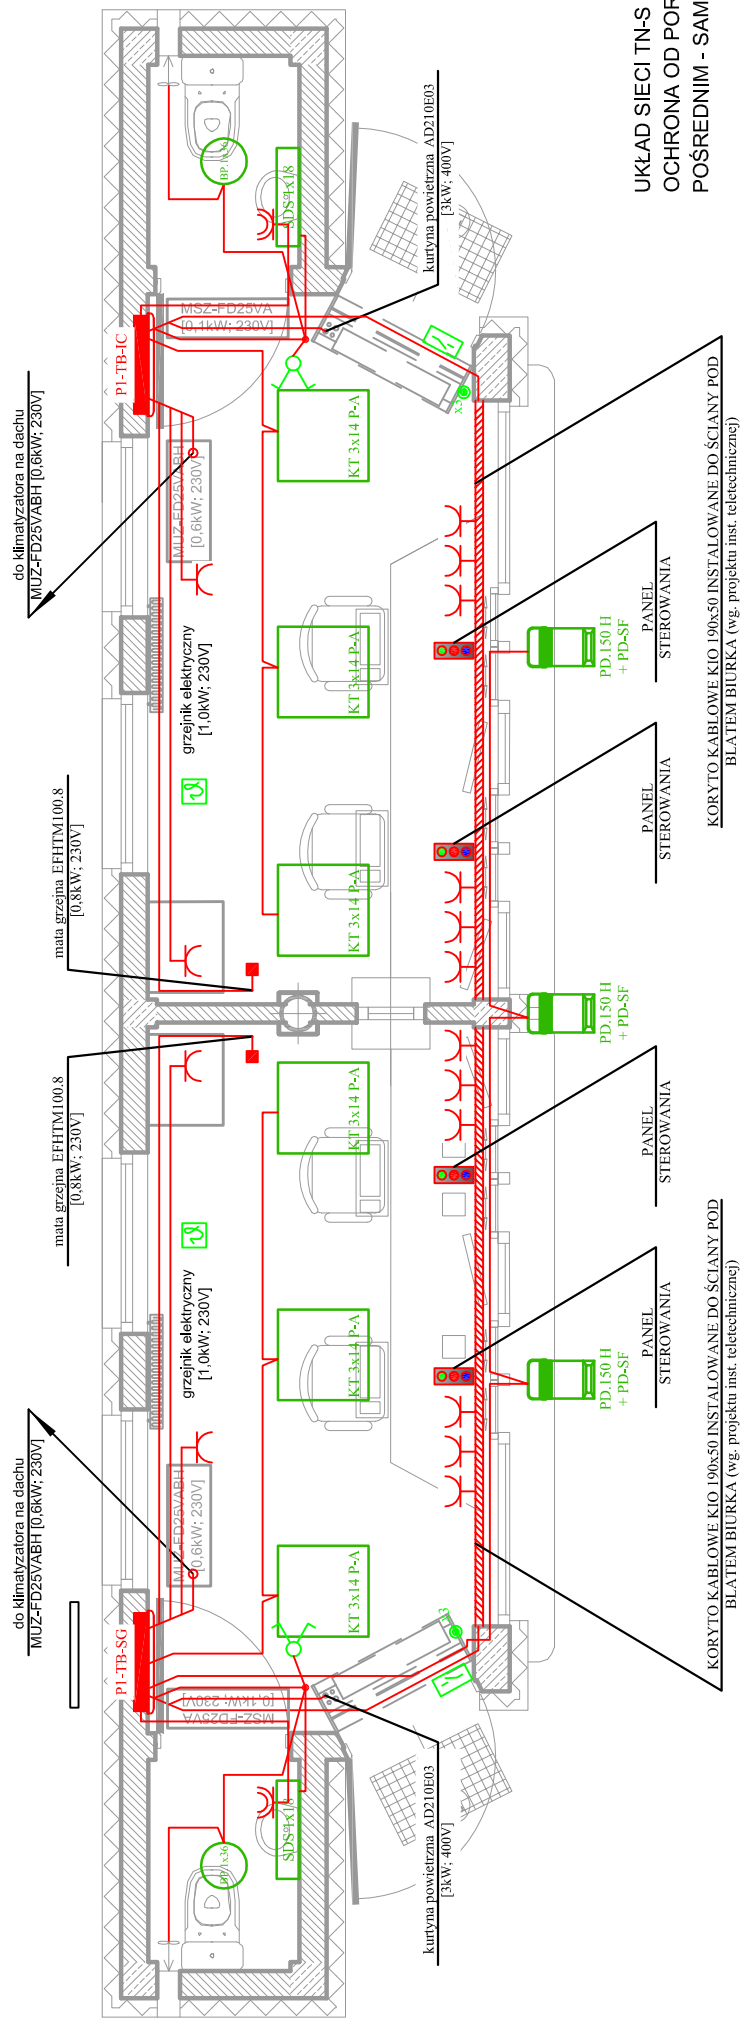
UKŁAD SIECI TN-S
OCHRONA OD POR
POŚREDNIM - SAM

kurtyna powietrzna AD210E03
[3kW; 400V]

BP.1x36
SDS'e'1x18

MSZ-FD25VA
[0,1kW; 230V]

P1-TB-IC

do klimatyzatora na dachu
MUZ-FD25VABH [0,6kW; 230V]

MUZ-FD25VABH
[0,6kW; 230V]

KT 3x14 P-A

x3

KORYTO KABLOWE KIO 190x50 INSTALOWANE DO ŚCIANY POD BLATEM BIURKA (wg. projektu inst. teletechnicznej)

PANEL STEROWANIA

PD.150 H + PD-SF

grzejnik elektryczny
[1,0kW; 230V]

KT 3x14 P-A

PANEL STEROWANIA

mata grzejna EFHTM100.8
[0,8kW; 230V]

KT 3x14 P-A

PD.150 H + PD-SF

mata grzejna EFHTM100.8
[0,8kW; 230V]

KT 3x14 P-A

PANEL STEROWANIA

grzejnik elektryczny
[1,0kW; 230V]

KT 3x14 P-A

PANEL STEROWANIA

PD.150 H + PD-SF

do klimatyzatora na dachu
MUZ-FD25VABH [0,6kW; 230V]

MUZ-FD25VABH
[0,6kW; 230V]

KT 3x14 P-A

x3

KORYTO KABLOWE KIO 190x50 INSTALOWANE DO ŚCIANY POD BLATEM BIURKA (wg. projektu inst. teletechnicznej)

P1-TB-SG

MSZ-FD25VA
[0,1kW; 230V]

SDS'e'1x18
BP.1x36

kurtyna powietrzna AD210E03
[3kW; 400V]